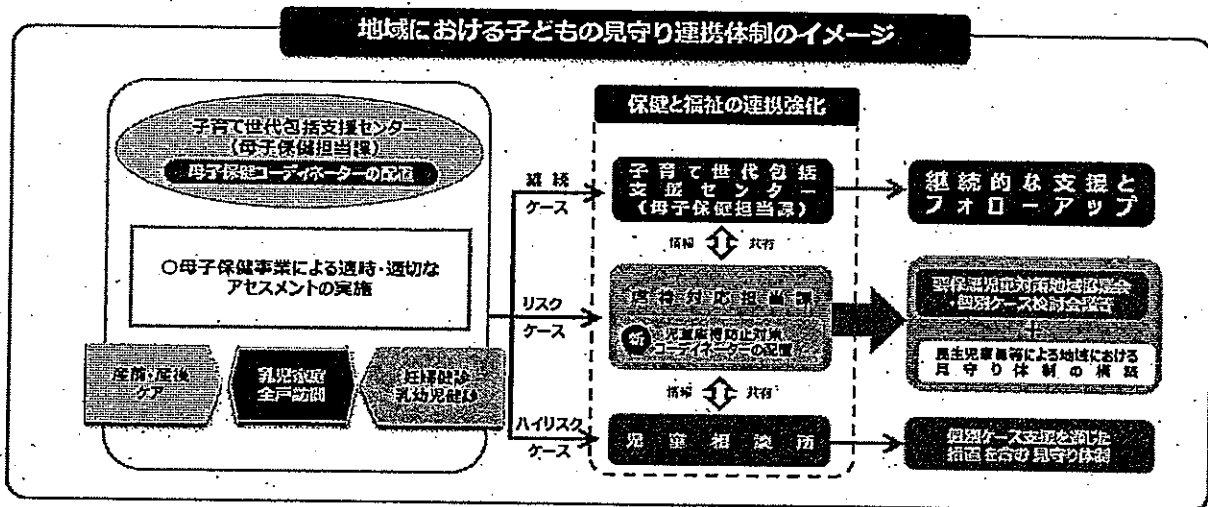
地域における子どもの見守り連携体制のイメージ

子育て世代包括支援センター
（母子保健担当課）

母子保健コーディネーターの配置

○母子保健事業による適時・適切なアセスメントの実施

産前・産後ケア

乳児家庭全戸訪問

妊婦健診・乳幼児健診

継続ケース

リスクケース

ハイリスクケース

保健と福祉の連携強化

子育て世代包括支援センター（母子保健担当課）

情報 共有

虐待対応担当課

新 児童虐待防止対策コーディネーターの配置

情報 共有

児童相談所

継続的な支援とフォローアップ

要保護児童対策地域協議会・個別ケース検討会議等

民生児童委員等による地域における見守り体制の構築

個別ケース支援を通じた指導を含む見守り体制